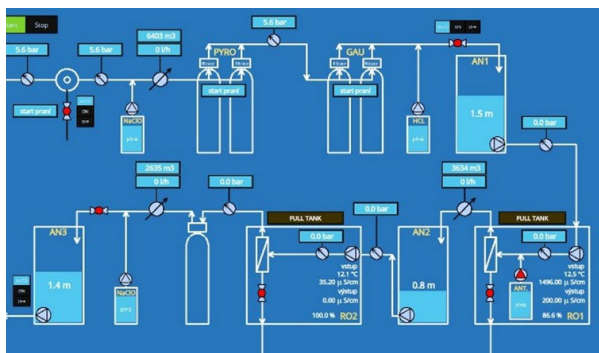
art Stop

5.6 bar

5.6 bar

6403 m3
0 l/h

5.6 bar

PYRO

GAU

AN1

start praní

start praní

start praní

NaClO

HCL

1.5 m

0.0 bar

2635 m3
0 l/h

0.0 bar

3634 m3
0 l/h

FULL TANK

0.0 bar

FULL TANK

AN3

0.0 bar

AN2

0.0 bar

1.4 m

NaClO

vstup
12.1 °C
35.20 µ S/cm
výstup
0.00 µ S/cm

0.8 m

ANT.

vstup
12.5 °C
1496.00 µ S/cm
výstup
200.00 µ S/cm

100.0 %
RO2

86.6 %
RO1